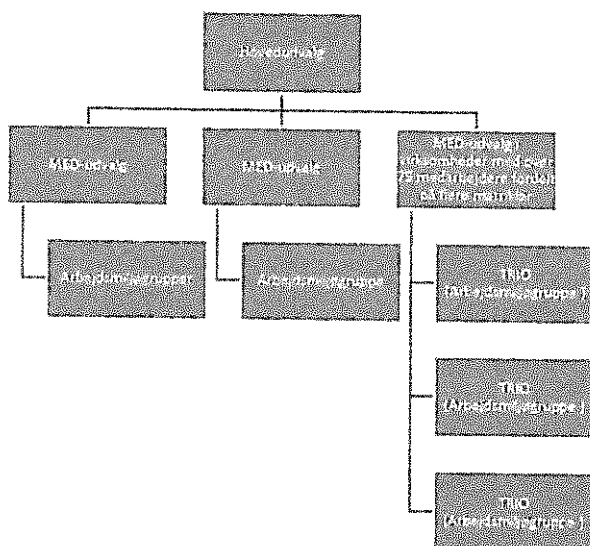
Direktørudvalg

MED-udvalg

MED-udvalg

MED-udvalg i virksomheder med over 75 medarbejdere fordelt på flere matrikler

Arbejdsmiljøgruppe

Arbejdsmiljøgruppe

TRIO (Arbejdsmiljøgruppe)

TRIO (Arbejdsmiljøgruppe)

TRIO (Arbejdsmiljøgruppe)